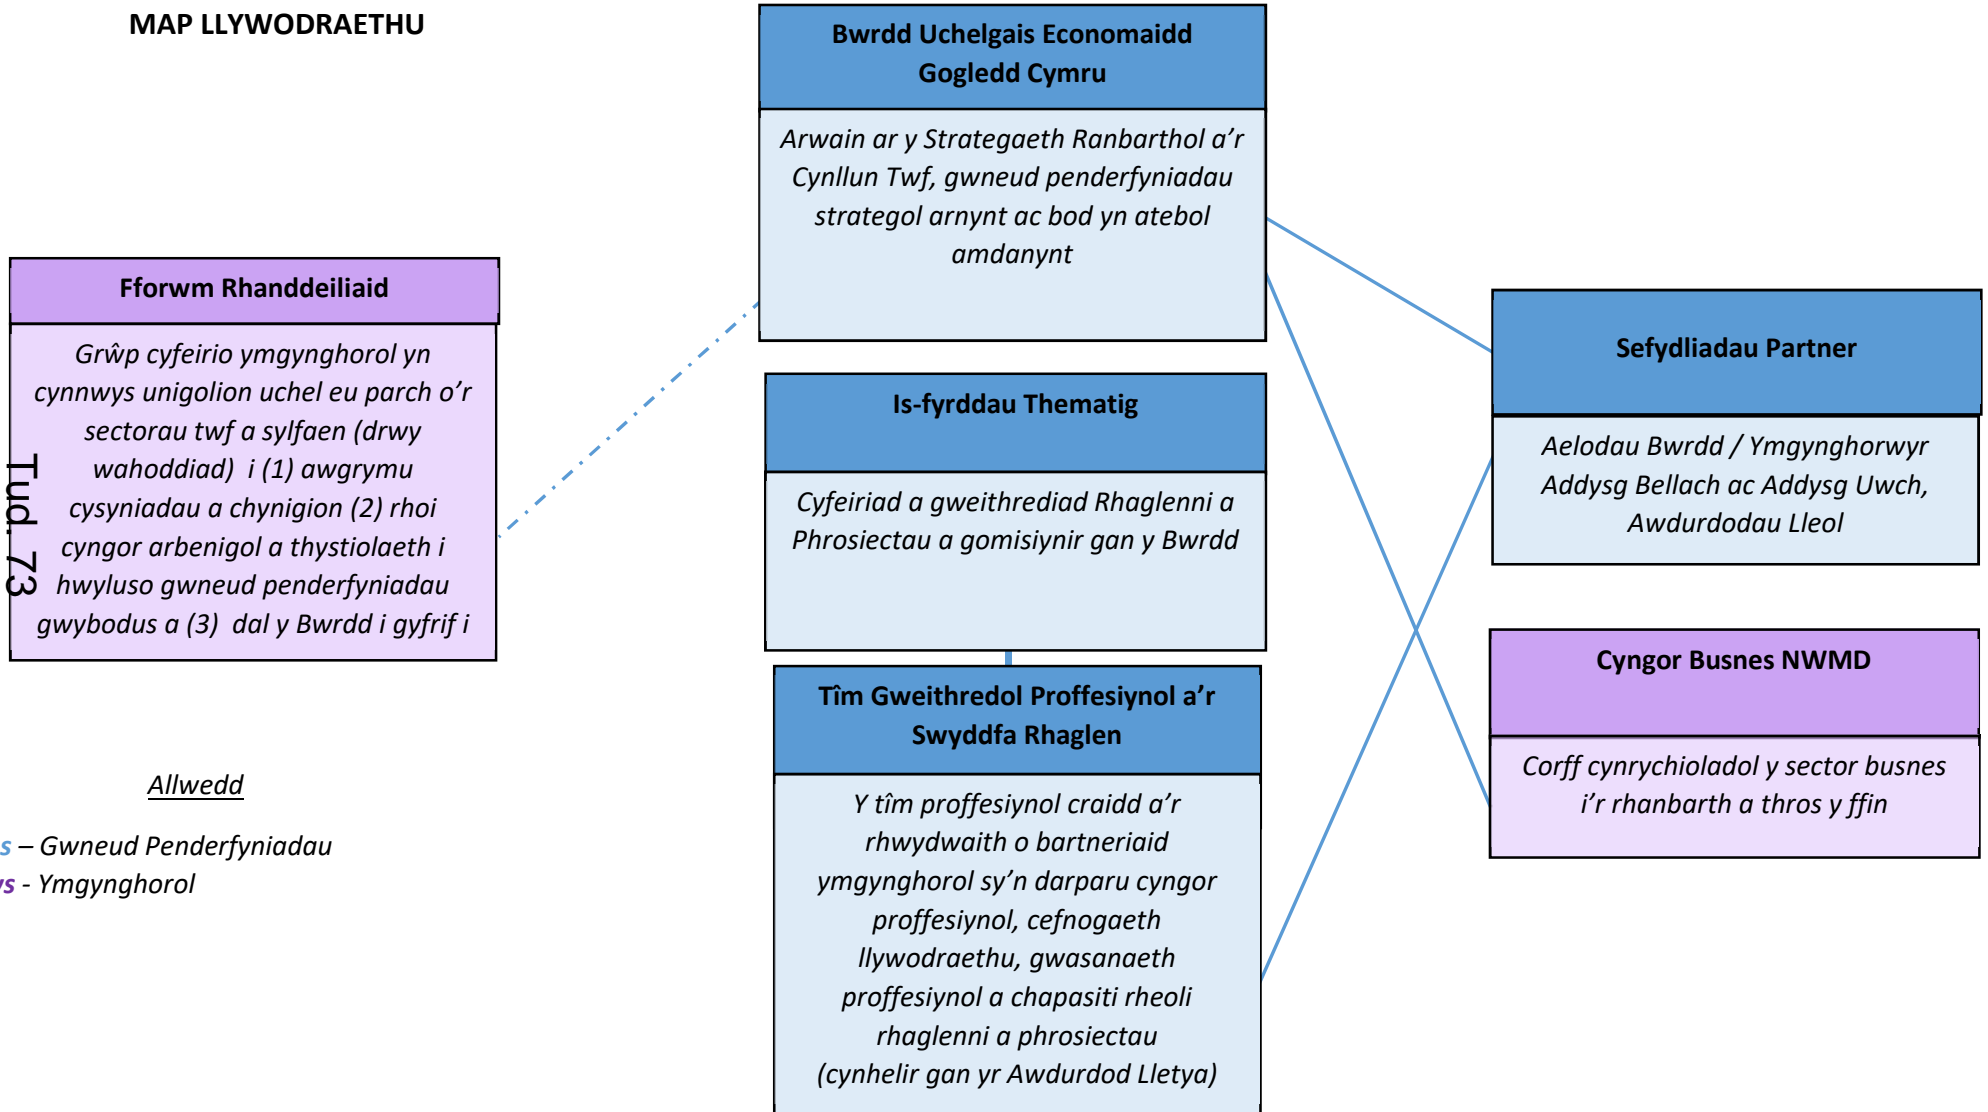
MAP LLYWODRAETHU

Bwrdd Uchelgais Economaidd Gogledd Cymru

Arwain ar y Strategaeth Ranbarthol a'r Cynllun Twf, gwneud penderfyniadau strategol arnynt ac bod yn atebol amdanynt

Fforwm Rhanddeiliaid

Grŵp cyfeirio ymgynghorol yn cynnwys unigolion uchel eu parch o'r sectorau twf a sylfaen (drwy wahoddiad) i (1) awgrymu cysyniadau a chynigion (2) rhoi cyngor arbenigol a thystiolaeth i hwyluso gwneud penderfyniadau gwybodus a (3) dal y Bwrdd i gyfrif i

Tud. 73

Is-fyrddau Thematig

Cyfeiriad a gweithrediad Rhaglenni a Phrosiectau a gomisiynir gan y Bwrdd

Sefydliadau Partner

Aelodau Bwrdd / Ymgynghorwyr Addysg Bellach ac Addysg Uwch, Awdurdodau Lleol

Cyngor Busnes NWMD

Corff cynrychioladol y sector busnes i'r rhanbarth a thros y ffin

Tîm Gweithredol Proffesiynol a'r Swyddfa Rhaglen

Y tîm proffesiynol craidd a'r rhwydwaith o bartneriaid ymgynghorol sy'n darparu cyngor proffesiynol, cefnogaeth llywodraethu, gwasanaeth proffesiynol a chapasiti rheoli rhaglenni a phrosiectau (cynhelir gan yr Awdurdod Lletya)

Allwedd

s – Gwneud Penderfyniadau
s - Ymgynghorol